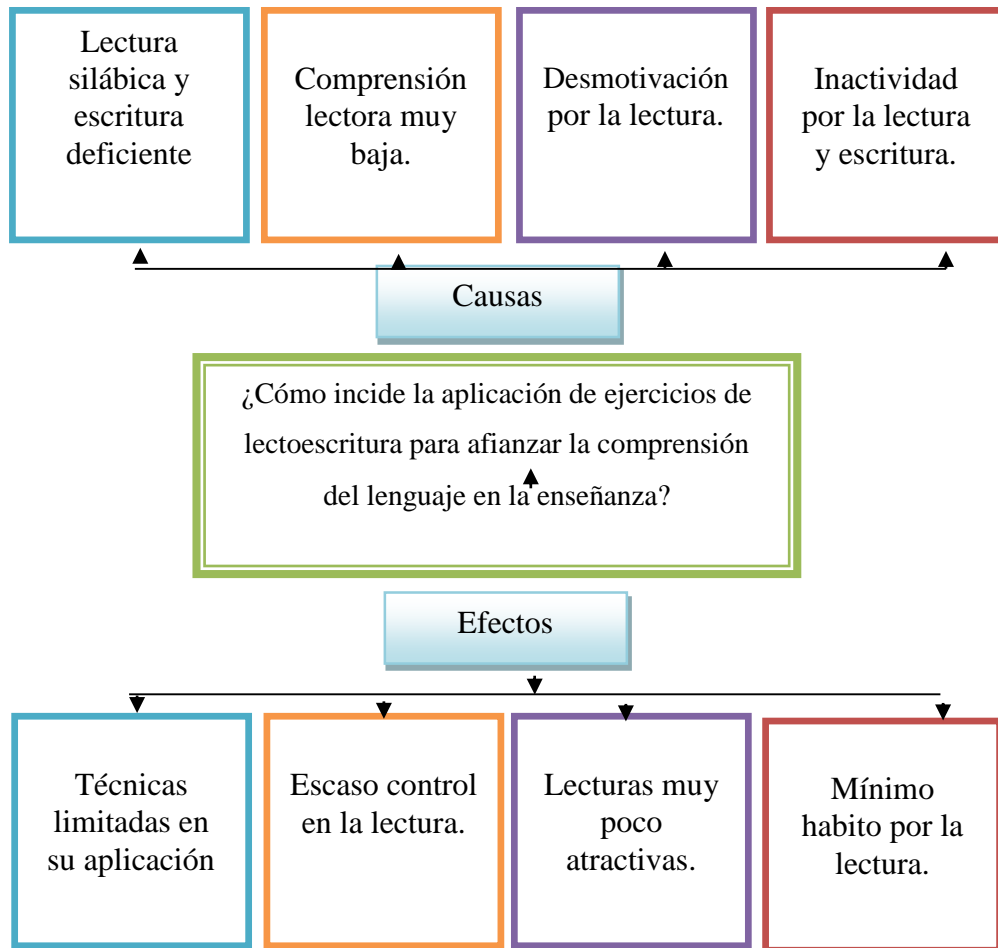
Lectura silábica y escritura deficiente

Comprensión lectora muy baja.

Desmotivación por la lectura.

Inactividad por la lectura y escritura.

Causas

¿Cómo incide la aplicación de ejercicios de lectoescritura para afianzar la comprensión del lenguaje en la enseñanza?

Efectos

Técnicas limitadas en su aplicación

Escaso control en la lectura.

Lecturas muy poco atractivas.

Mínimo habito por la lectura.